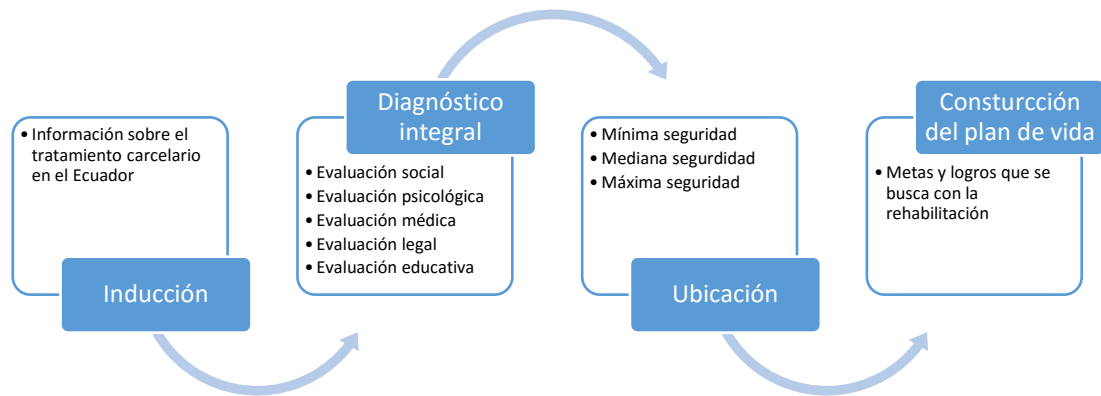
Información sobre el tratamiento carcelario en el Ecuador

Inducción

Diagnóstico integral

Evaluación social
Evaluación psicológica
Evaluación médica
Evaluación legal
Evaluación educativa

Mínima seguridad
Mediana segurdidad
Máxima seguridad

Ubicación

Consturcción del plan de vida

Metas y logros que se busca con la rehabilitación